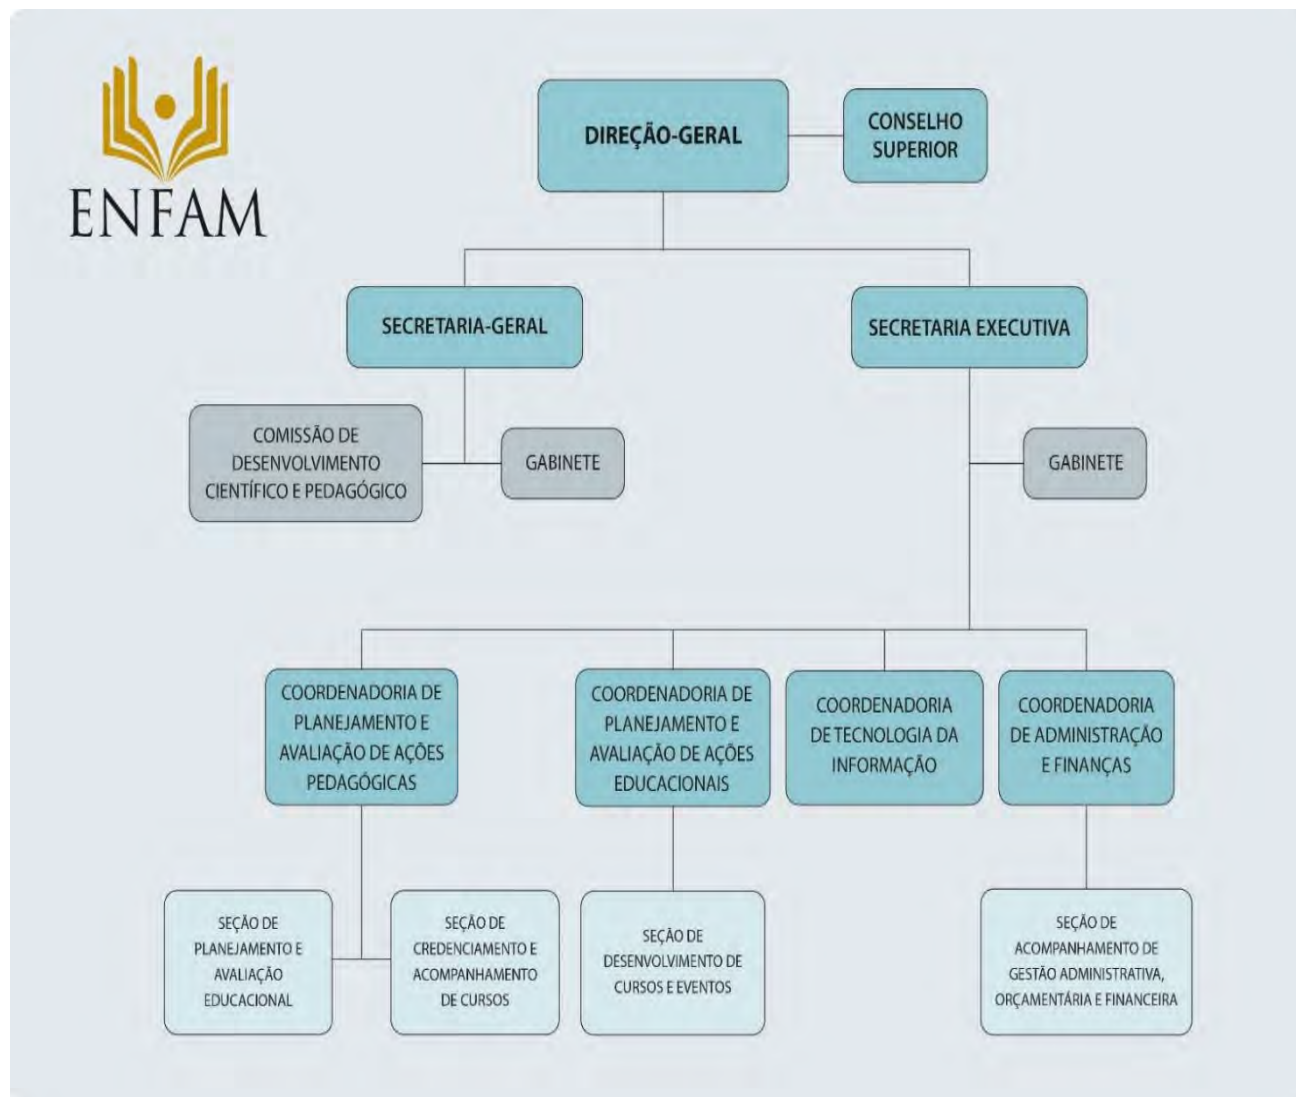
ENFAM

DIREÇÃO-GERAL

CONSELHO SUPERIOR

SECRETARIA-GERAL

SECRETARIA EXECUTIVA

COMISSÃO DE DESENVOLVIMENTO CIENTÍFICO E PEDAGÓGICO

GABINETE

GABINETE

COORDENADORIA DE PLANEJAMENTO E AVALIAÇÃO DE AÇÕES PEDAGÓGICAS

COORDENADORIA DE PLANEJAMENTO E AVALIAÇÃO DE AÇÕES EDUCACIONAIS

COORDENADORIA DE TECNOLOGIA DA INFORMAÇÃO

COORDENADORIA DE ADMINISTRAÇÃO E FINANÇAS

SEÇÃO DE PLANEJAMENTO E AVALIAÇÃO EDUCACIONAL

SEÇÃO DE CREDENCIAMENTO E ACOMPANHAMENTO DE CURSOS

SEÇÃO DE DESENVOLVIMENTO DE CURSOS E EVENTOS

SEÇÃO DE ACOMPANHAMENTO DE GESTÃO ADMINISTRATIVA, ORÇAMENTÁRIA E FINANCEIRA